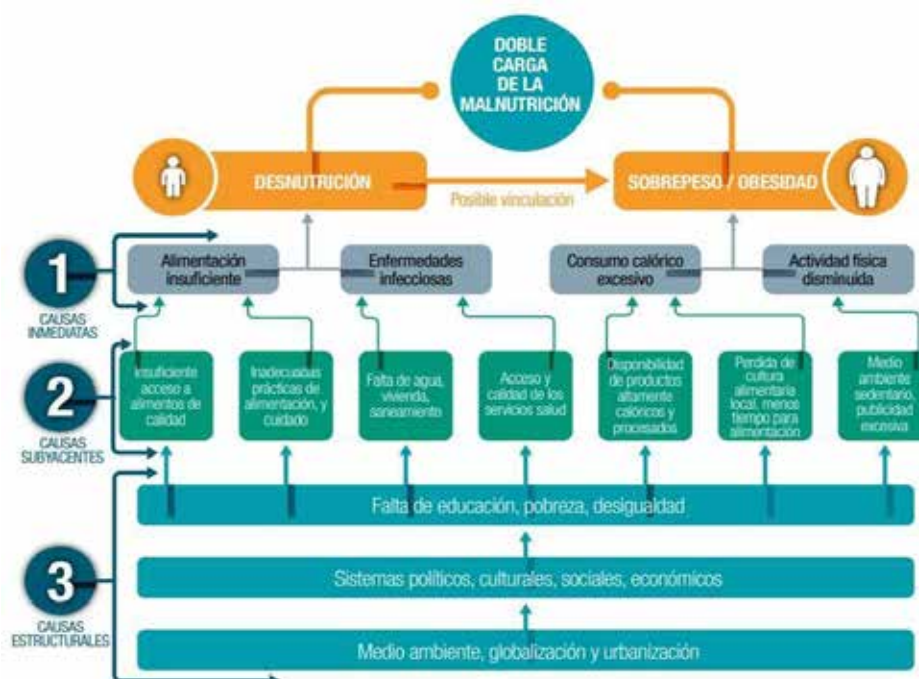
DOBLE CARGA DE LA MALNUTRICIÓN

DESNUTRICIÓN

Posible vinculación

SOBREPESO / OBESIDAD

1

CAUSAS INMEDIATAS

Alimentación insuficiente

Enfermedades infecciosas

Consumo calórico excesivo

Actividad física disminuida

2

CAUSAS SUBYACENTES

Insuficiente acceso a alimentos de calidad

Inadecuadas prácticas de alimentación, y cuidado

Falta de agua, vivienda, saneamiento

Acceso y calidad de los servicios salud

Disponibilidad de productos altamente calóricos y procesados

Perdida de cultura alimentaria local, menos tiempo para alimentación

Medio ambiente sedentario, publicidad excesiva

3

CAUSAS ESTRUCTURALES

Falta de educación, pobreza, desigualdad

Sistemas políticos, culturales, sociales, económicos

Medio ambiente, globalización y urbanización